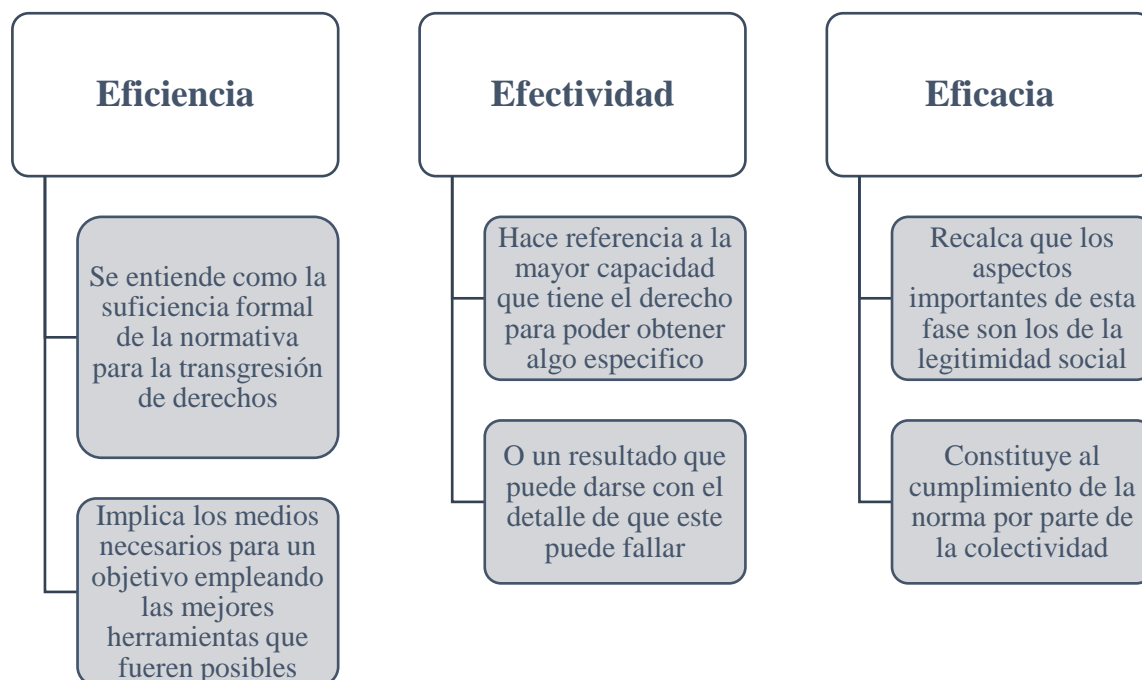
Eficiencia

Se entiende como la suficiencia formal de la normativa para la transgresión de derechos

Implica los medios necesarios para un objetivo empleando las mejores herramientas que fueren posibles

Efectividad

Hace referencia a la mayor capacidad que tiene el derecho para poder obtener algo especifico

O un resultado que puede darse con el detalle de que este puede fallar

Eficacia

Recalca que los aspectos importantes de esta fase son los de la legitimidad social

Constituye al cumplimiento de la norma por parte de la colectividad